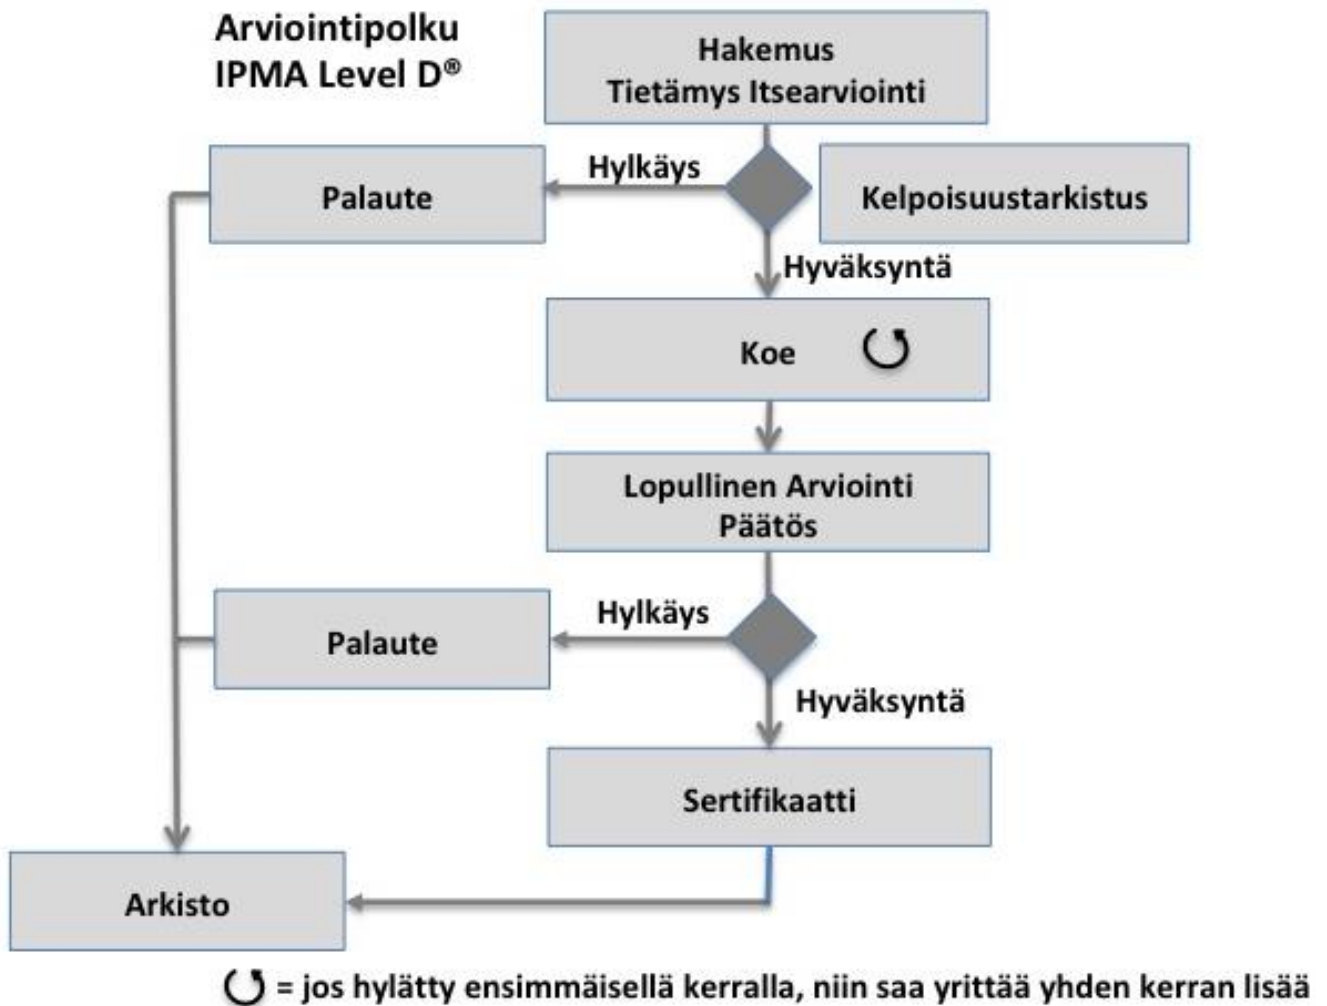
Arviointipolku
IPMA Level D®

Hakemus
Tietämys Itsearviointi

Palaute

Hylkäys

Kelpoisuustarkistus

Hyväksyntä

Koe

Lopullinen Arviointi
Päätös

Hylkäys

Palaute

Hyväksyntä

Sertifikaatti

Arkisto

= jos hylätty ensimmäisellä kerralla, niin saa yrittää yhden kerran lisää